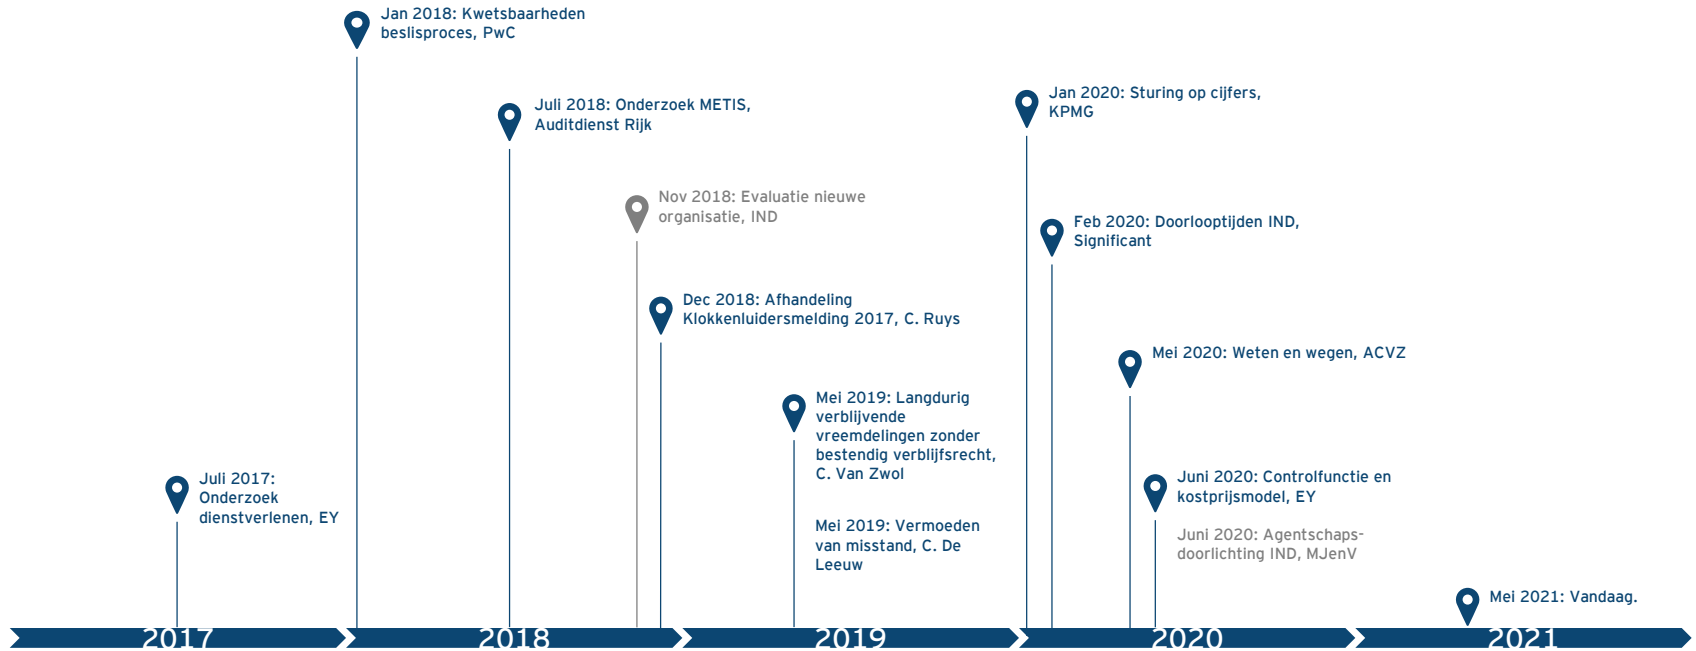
Jan 2018: Kwetsbaarheden beslisproces, PwC

Juli 2018: Onderzoek METIS, Auditdienst Rijk

Nov 2018: Evaluatie nieuwe organisatie, IND

Dec 2018: Afhandeling Klokkenluidersmelding 2017, C. Ruys

Jan 2020: Sturing op cijfers, KPMG

Feb 2020: Doorlooptijden IND, Significant

Mei 2020: Weten en wegen, ACVZ

Mei 2019: Langdurig verblijvende vreemdelingen zonder bestendig verblijfsrecht, C. Van Zwol

Mei 2019: Vermoeden van misstand, C. De Leeuw

Juli 2017: Onderzoek dienstverlenen, EY

Juni 2020: Controlfunctie en kostprijsmodel, EY

Juni 2020: Agentschapsdoorlichting IND, MJenV

Mei 2021: Vandaag.

2017

2018

2019

2020

2021